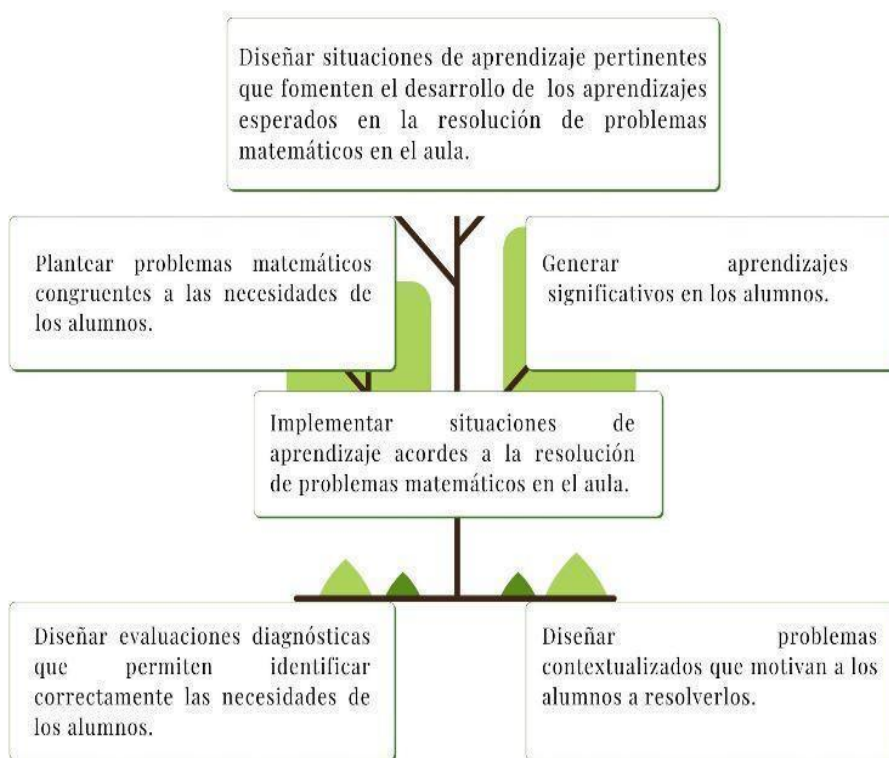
Diseñar situaciones de aprendizaje pertinentes que fomenten el desarrollo de los aprendizajes esperados en la resolución de problemas matemáticos en el aula.

Plantear problemas matemáticos congruentes a las necesidades de los alumnos.

Generar aprendizajes significativos en los alumnos.

Implementar situaciones de aprendizaje acordes a la resolución de problemas matemáticos en el aula.

Diseñar evaluaciones diagnósticas que permiten identificar correctamente las necesidades de los alumnos.

Diseñar problemas contextualizados que motivan a los alumnos a resolverlos.